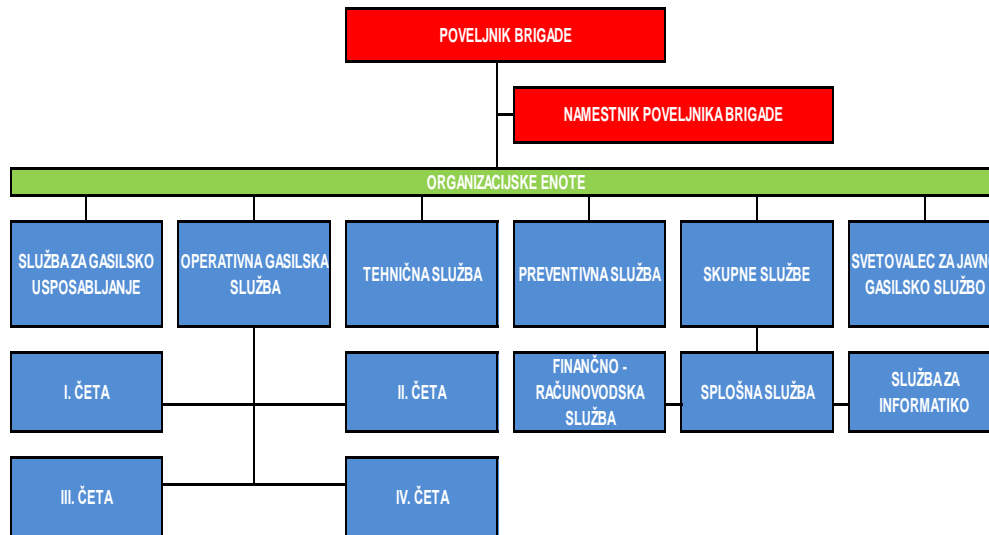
POVELJNIK BRIGADE

NAMESTNIK POVELJNIKA BRIGADE

ORGANIZACIJSKE ENOTE

SLUŽBA ZA GASILSKO USPOSABLJANJE

OPERATIVNA GASILSKA SLUŽBA

TEHNIČNA SLUŽBA

PREVENTIVNA SLUŽBA

SKUPNE SLUŽBE

SVETOVALEC ZA JAVN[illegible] GASILSKO SLUŽBO

I. ČETA

II. ČETA

FINANČNO - RAČUNOVODSKA SLUŽBA

SPLOŠNA SLUŽBA

SLUŽBA ZA INFORMATIKO

III. ČETA

IV. ČETA